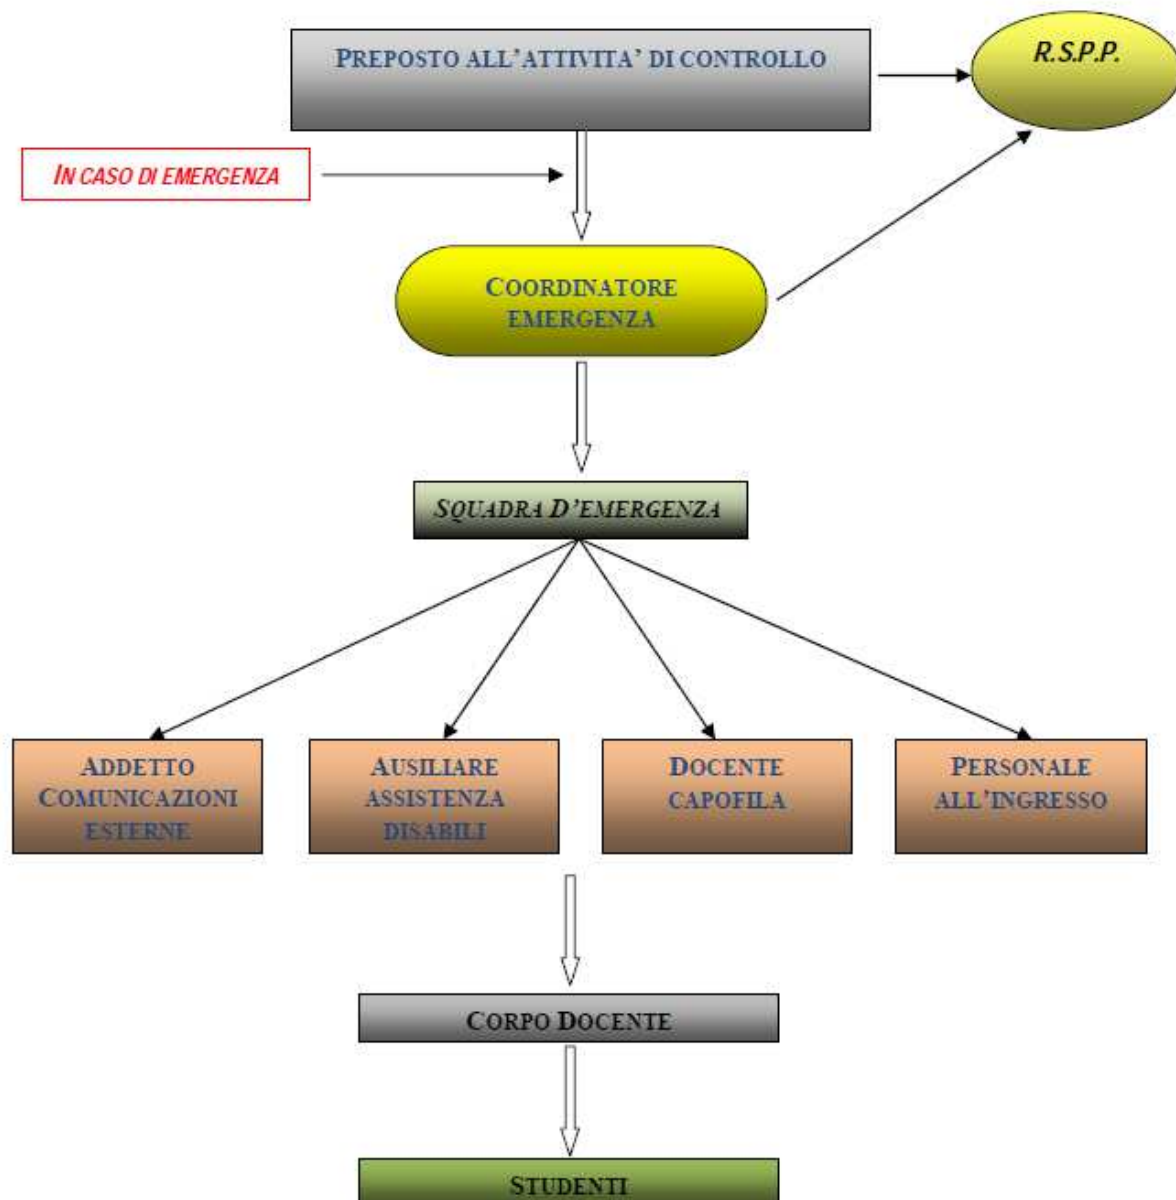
PREPOSTO ALL'ATTIVITA' DI CONTROLLO

R.S.P.P.

IN CASO DI EMERGENZA

COORDINATORE EMERGENZA

SQUADRA D'EMERGENZA

ADDETTO COMUNICAZIONI ESTERNE

AUSILIARE ASSISTENZA DISABILI

DOCENTE CAPOFILA

PERSONALE ALL'INGRESSO

CORPO DOCENTE

STUDENTI